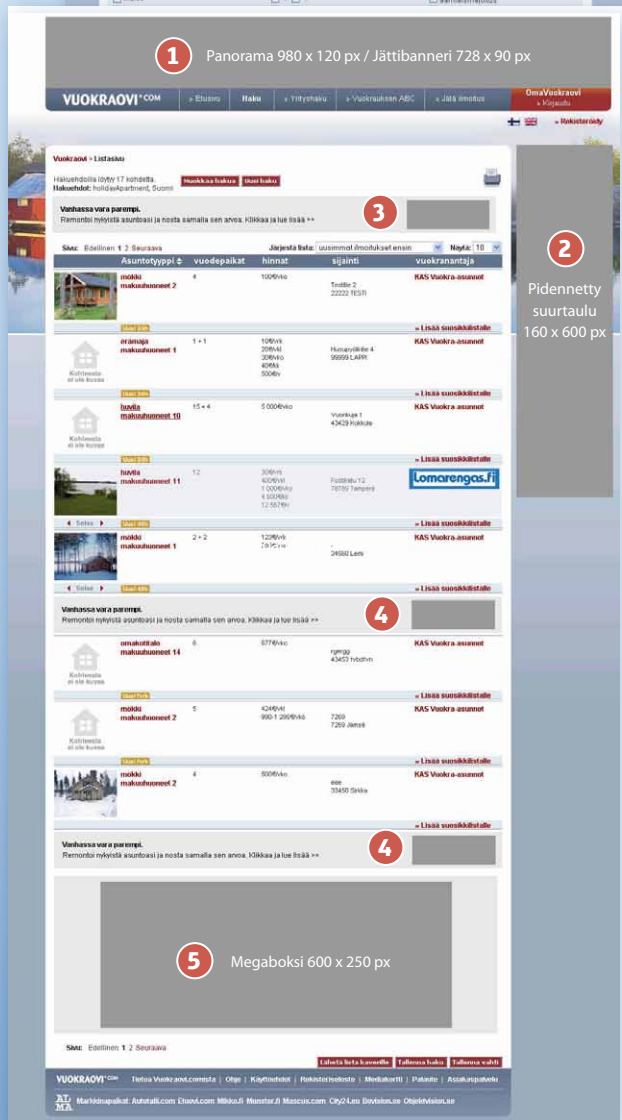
1 Panorama 980 x 120 px / Jättibanneri 728 x 90 px

VUOKRAOVI.COM | » Etusivu | Haku | » Yrityshaku | » Vuokrauksen ABC | » Jätä ilmoitus | OmaVuokraovi » Kirjaudu

» Rekisteröidy

Vuokraovi > Listasivu

Hakuehdoilla löytyi 17 kohdetta. Hakuehdot: holidayApartment, Suomi [Muokkaa hakua] [Uusi haku]

Vanhassa vara parempi.
Remontoi nykyistä asuntoasi ja nosta samalla sen arvoa. Klikkaa ja lue lisää >>

3

2 Pidennetty suurtaulu 160 x 600 px

Sivu: Edellinen 1 2 Seuraava Järjestä lista: uusimmat ilmoitukset ensin Näytä: 10

| Asuntotyyppi | vuodepaikat | hinnat | sijainti | vuokranantaja |
|---|---|---|---|---|
| mökki makuuhuoneet 2 | 4 | 100€/vko | Testitie 2 22222 TESTI | KAS Vuokra-asunnot |
| erämaja makuuhuoneet 1 | 1 + 1 | 10€/vrk 20€/vkl 30€/vko 40€/kk 500€/v | Hunajatiilitie 4 99999 LAPPI | KAS Vuokra-asunnot |
| huvila makuuhuoneet 10 | 15 + 4 | 5 000€/vko | Vuorikuja 1 43429 Kokkola | KAS Vuokra-asunnot |
| huvila makuuhuoneet 11 | 12 | 30€/vrk 400€/vkl 1 000€/vko 4 500€/kk 12 587€/v | Foobartie 12 78789 Tampere | Lomarengas.fi |
| mökki makuuhuoneet 1 | 2 + 2 | 125€/vrk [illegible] | - 34560 Lemi | KAS Vuokra-asunnot |

» Lisää suosikkilistalle

Vanhassa vara parempi.
Remontoi nykyistä asuntoasi ja nosta samalla sen arvoa. Klikkaa ja lue lisää >>

4

| Asuntotyyppi | vuodepaikat | hinnat | sijainti | vuokranantaja |
|---|---|---|---|---|
| omakotitalo makuuhuoneet 14 | 8 | 677€/vko | rgergg 43453 hrbdhm | KAS Vuokra-asunnot |
| mökki makuuhuoneet 2 | 5 | 424€/vkl 990-1 200€/vko | 7269 7269 Järvsö | KAS Vuokra-asunnot |
| mökki makuuhuoneet 2 | 4 | 500€/vko | eee 33450 Siikka | KAS Vuokra-asunnot |

Kohteesta ei ole kuvaa

» Lisää suosikkilistalle

Vanhassa vara parempi.
Remontoi nykyistä asuntoasi ja nosta samalla sen arvoa. Klikkaa ja lue lisää >>

4

5 Megaboksi 600 x 250 px

Sivu: Edellinen 1 2 Seuraava

[Lähetä lista kaverille] [Tallenna haku] [Tallenna vahti]

VUOKRAOVI.COM Tietoa Vuokraovi.comista | Ohje | Käyttöehdot | Rekisteriseloste | Mediakortti | Palaute | Asiakaspalvelu

Markkinapaikat: Autotalli.com Etuovi.com Mikko.fi Monster.fi Mascus.com City24.eu Davision.se Objektvision.se